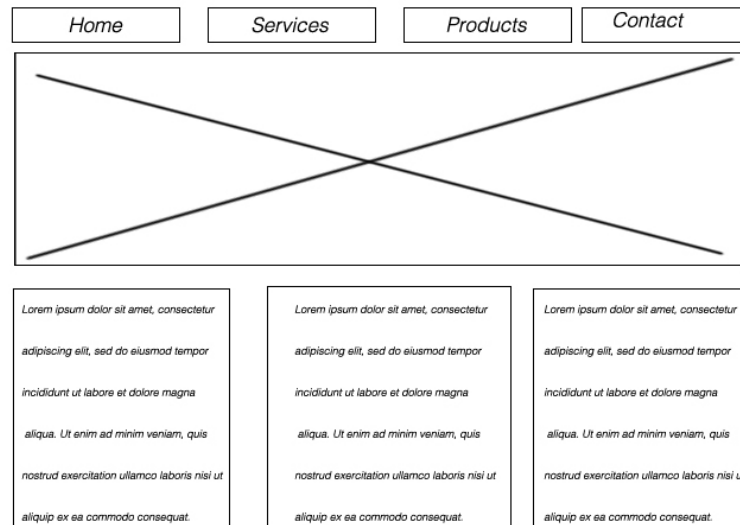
Home Services Products Contact

Lorem ipsum dolor sit amet, consectetur adipiscing elit, sed do eiusmod tempor incididunt ut labore et dolore magna aliqua. Ut enim ad minim veniam, quis nostrud exercitation ullamco laboris nisi ut aliquip ex ea commodo consequat.

Lorem ipsum dolor sit amet, consectetur adipiscing elit, sed do eiusmod tempor incididunt ut labore et dolore magna aliqua. Ut enim ad minim veniam, quis nostrud exercitation ullamco laboris nisi ut aliquip ex ea commodo consequat.

Lorem ipsum dolor sit amet, consectetur adipiscing elit, sed do eiusmod tempor incididunt ut labore et dolore magna aliqua. Ut enim ad minim veniam, quis nostrud exercitation ullamco laboris nisi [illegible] aliquip ex ea commodo consequat.